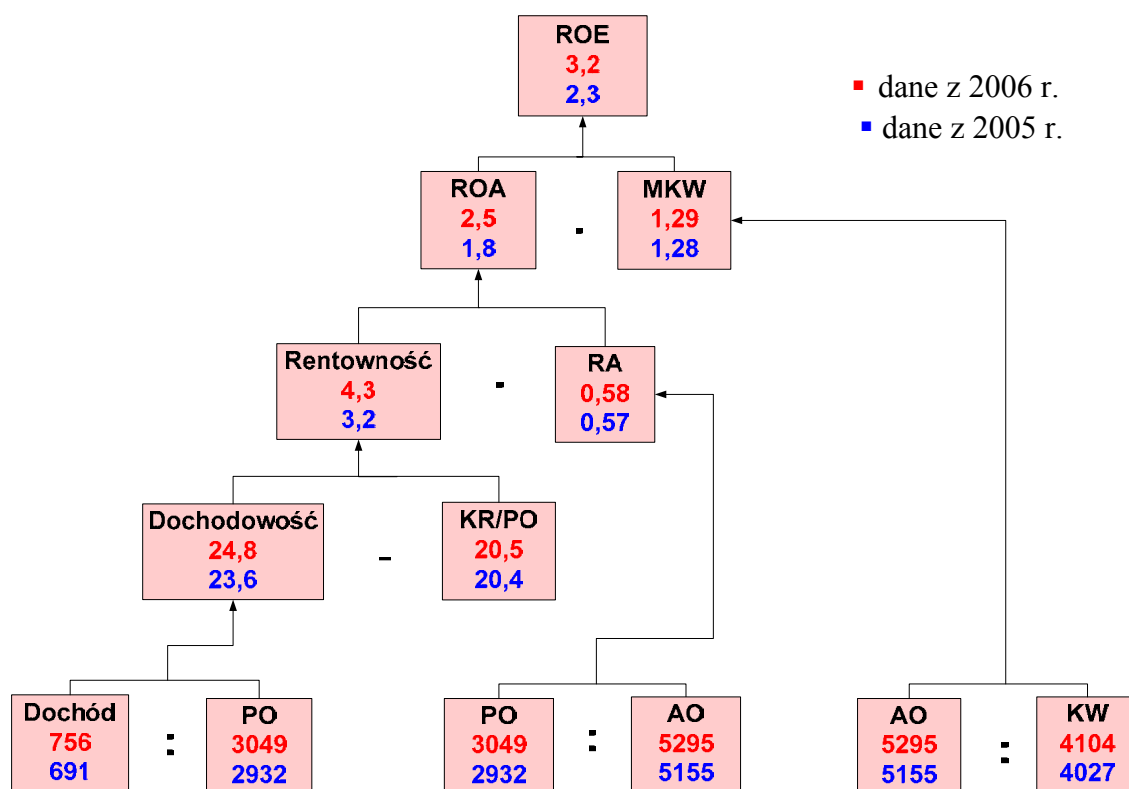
ROE
3,2
2,3

dane z 2006 r.
dane z 2005 r.

ROA
2,5
1,8

·

MKW
1,29
1,28

Rentowność
4,3
3,2

·

RA
0,58
0,57

Dochodowość
24,8
23,6

-

KR/PO
20,5
20,4

Dochód
756
691

:

PO
3049
2932

PO
3049
2932

:

AO
5295
5155

AO
5295
5155

:

KW
4104
4027